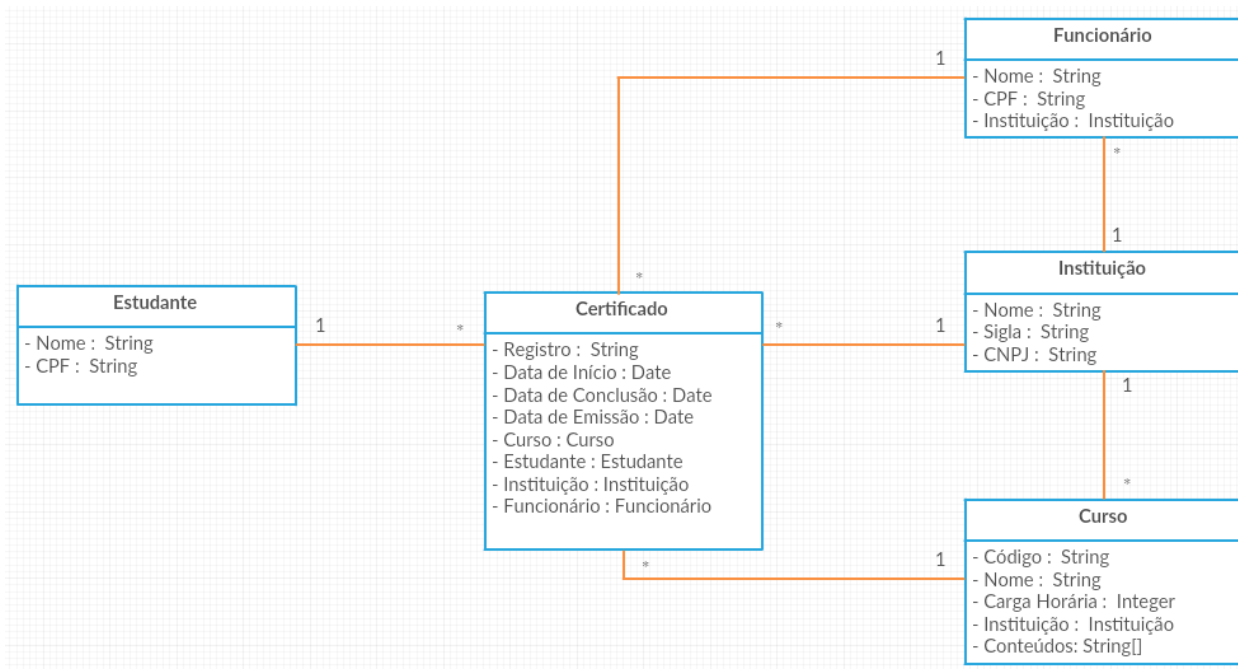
Funcionário
- Nome : String
- CPF : String
- Instituição : Instituição

1

*

*

1

Instituição
- Nome : String
- Sigla : String
- CNPJ : String

Estudante
- Nome : String
- CPF : String

1

*

Certificado
- Registro : String
- Data de Início : Date
- Data de Conclusão : Date
- Data de Emissão : Date
- Curso : Curso
- Estudante : Estudante
- Instituição : Instituição
- Funcionário : Funcionário

*

1

1

*

*

1

Curso
- Código : String
- Nome : String
- Carga Horária : Integer
- Instituição : Instituição
- Conteúdos: String[]